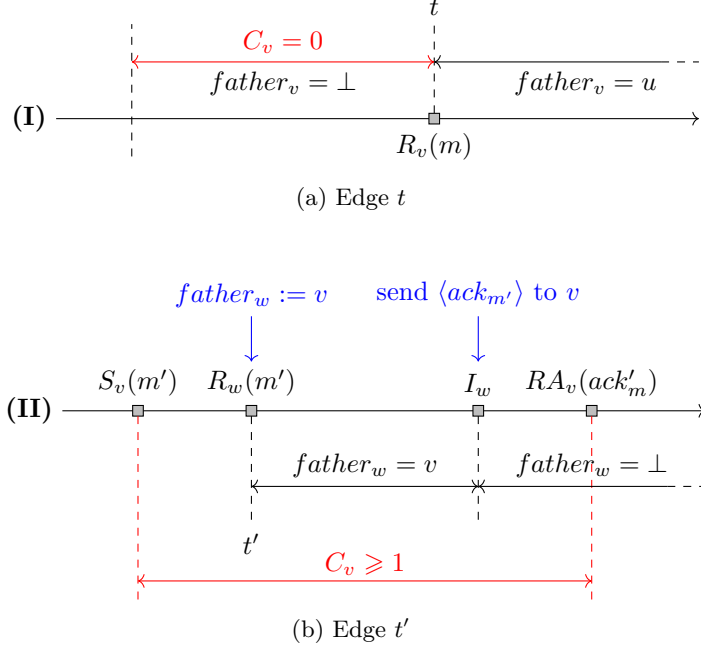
$t$

$C_v = 0$

$father_v = \perp$

$father_v = u$

**(I)**

$R_v(m)$

(a) Edge $t$

$father_w := v$

send $\langle ack_{m'} \rangle$ to $v$

$S_v(m')$

$R_w(m')$

$I_w$

$RA_v(ack'_m)$

**(II)**

$father_w = v$

$father_w = \perp$

$t'$

$C_v \geqslant 1$

(b) Edge $t'$